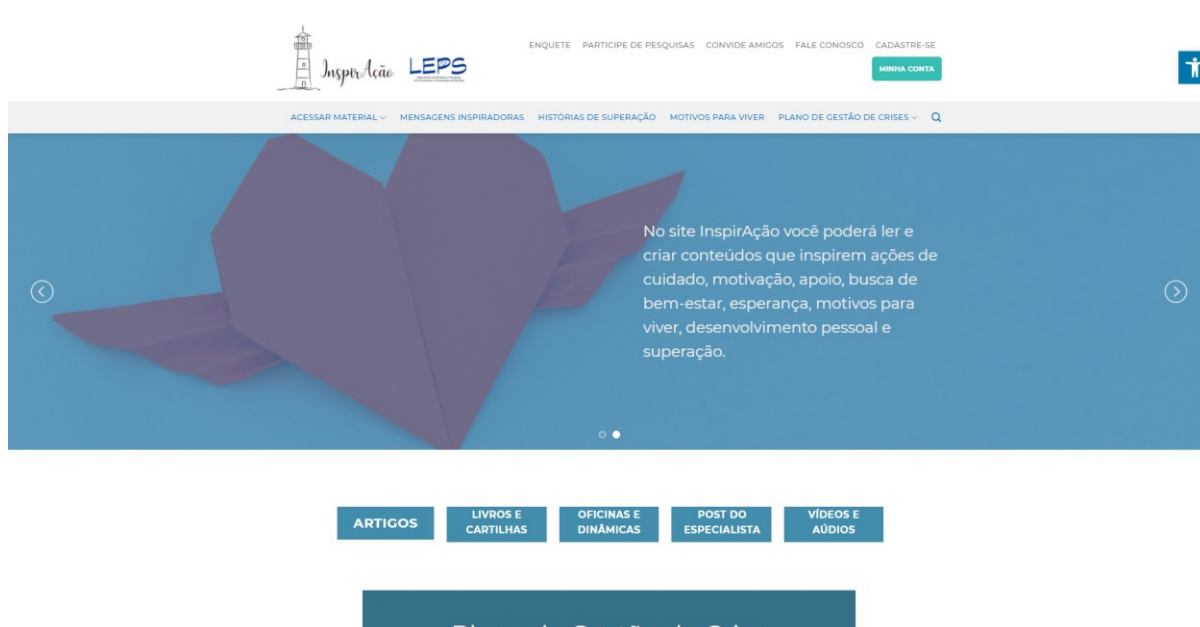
InspirAção LEPS

ENQUETE PARTICIPE DE PESQUISAS CONVIDE AMIGOS FALE CONOSCO CADASTRE-SE

MINHA CONTA

ACESSAR MATERIAL MENSAGENS INSPIRADORAS HISTÓRIAS DE SUPERAÇÃO MOTIVOS PARA VIVER PLANO DE GESTÃO DE CRISES

No site InspirAção você poderá ler e criar conteúdos que inspirem ações de cuidado, motivação, apoio, busca de bem-estar, esperança, motivos para viver, desenvolvimento pessoal e superação.

ARTIGOS LIVROS E CARTILHAS OFICINAS E DINÂMICAS POST DO ESPECIALISTA VÍDEOS E ÁUDIOS

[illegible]